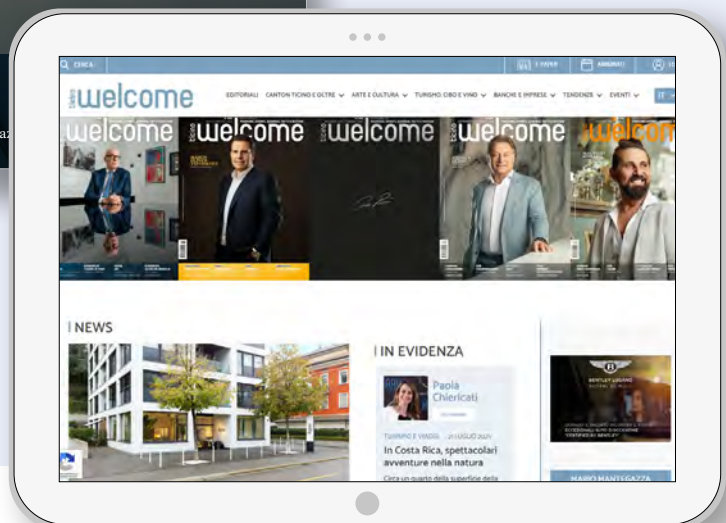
CERCA

E-PAPER

ABBONATI

ticino welcome

EDITORIALI CANTON TICINO E OLTRE ARTE E CULTURA TURISMO, CIBO E VINO BANCHE E IMPRESE TENDENZE EVENTI

IT

welcome welcome welcome welcome welcome

NEWS

IN EVIDENZA

Paola Chiericati

TURISMO E VIAGGI 21 LUGLIO 2024

In Costa Rica, spettacolari avventure nella natura

BENTLEY LUGANO

MARIO MANTEGAZZA